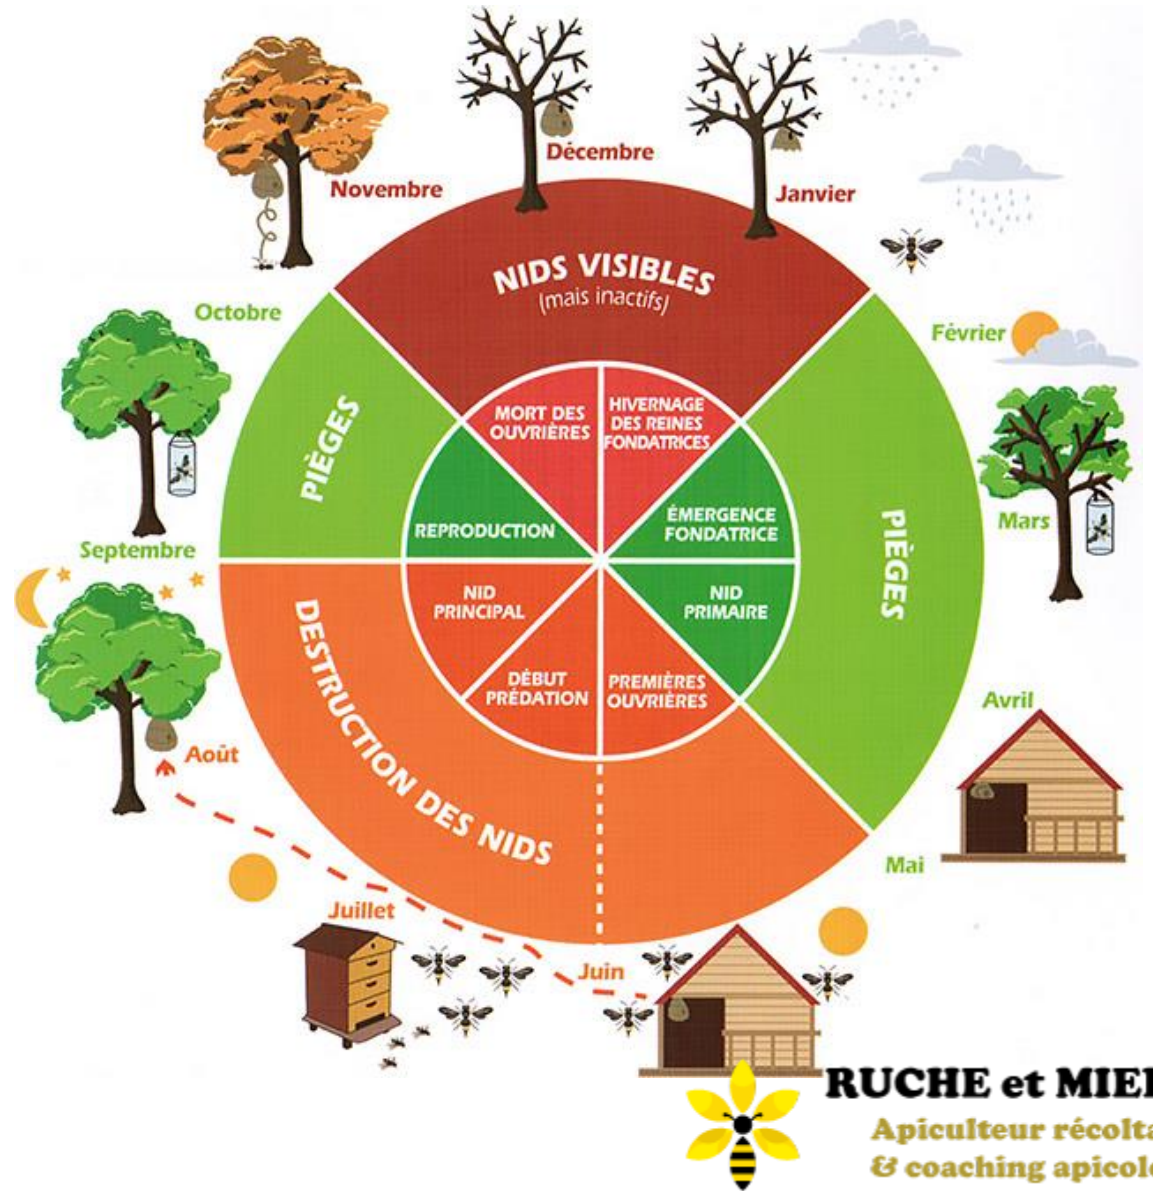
Novembre
Décembre
Janvier
Octobre
Février
Mars
Septembre
Août
Juillet
Juin
Mai
Avril

NIDS VISIBLES
(mais inactifs)

PIÈGES

PIÈGES

DESTRUCTION DES NIDS

MORT DES OUVRIÈRES
HIVERNAGE DES REINES FONDATRICES
REPRODUCTION
ÉMERGENCE FONDATRICE
NID PRINCIPAL
NID PRIMAIRE
DÉBUT PRÉDATION
PREMIÈRES OUVRIÈRES

RUCHE et MIE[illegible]
Apiculteur récolta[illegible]
& coaching apicol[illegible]